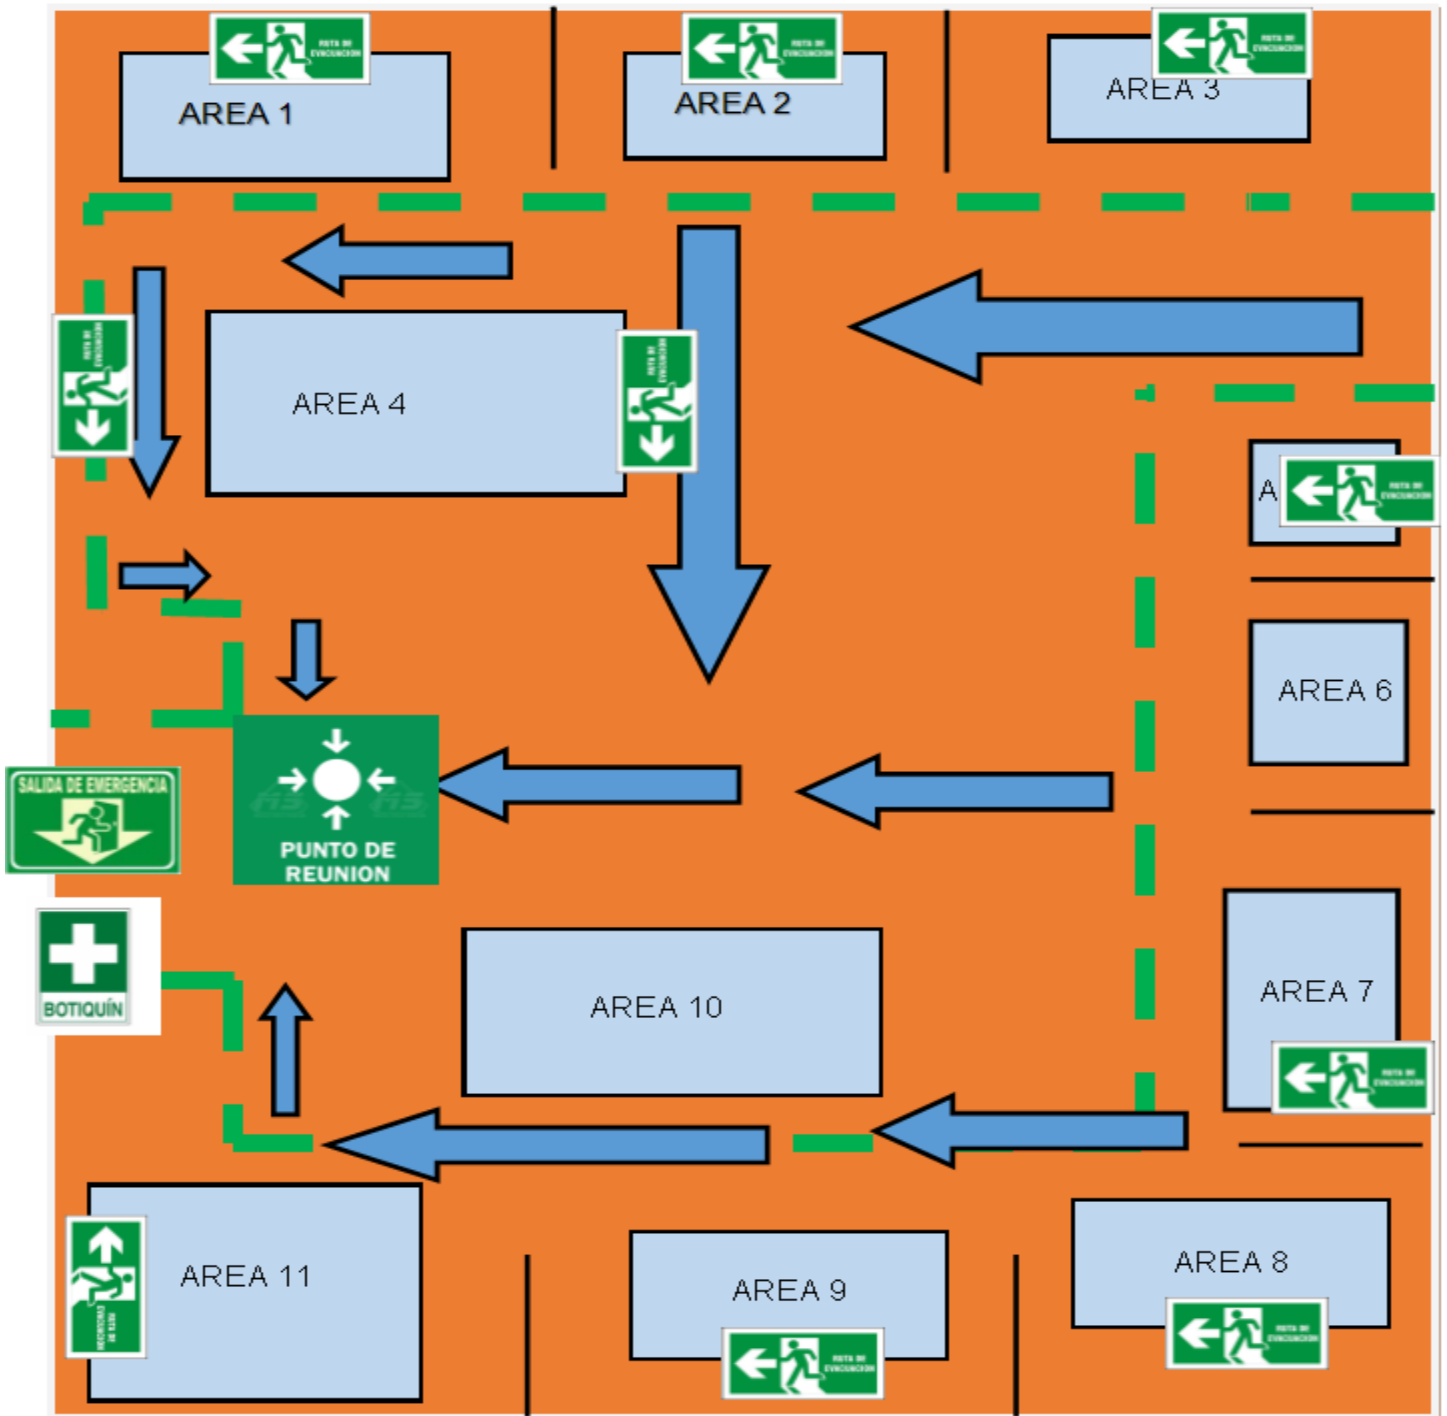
RUTA DE EVACUACION
AREA 1
RUTA DE EVACUACION
AREA 2
RUTA DE EVACUACION
AREA 3
RUTA DE EVACUACION
AREA 4
RUTA DE EVACUACION
A
RUTA DE EVACUACION
AREA 6
SALIDA DE EMERGENCIA
PUNTO DE REUNION
BOTIQUÍN
AREA 10
AREA 7
RUTA DE EVACUACION
AREA 11
RUTA DE EVACUACION
AREA 9
RUTA DE EVACUACION
AREA 8
RUTA DE EVACUACION